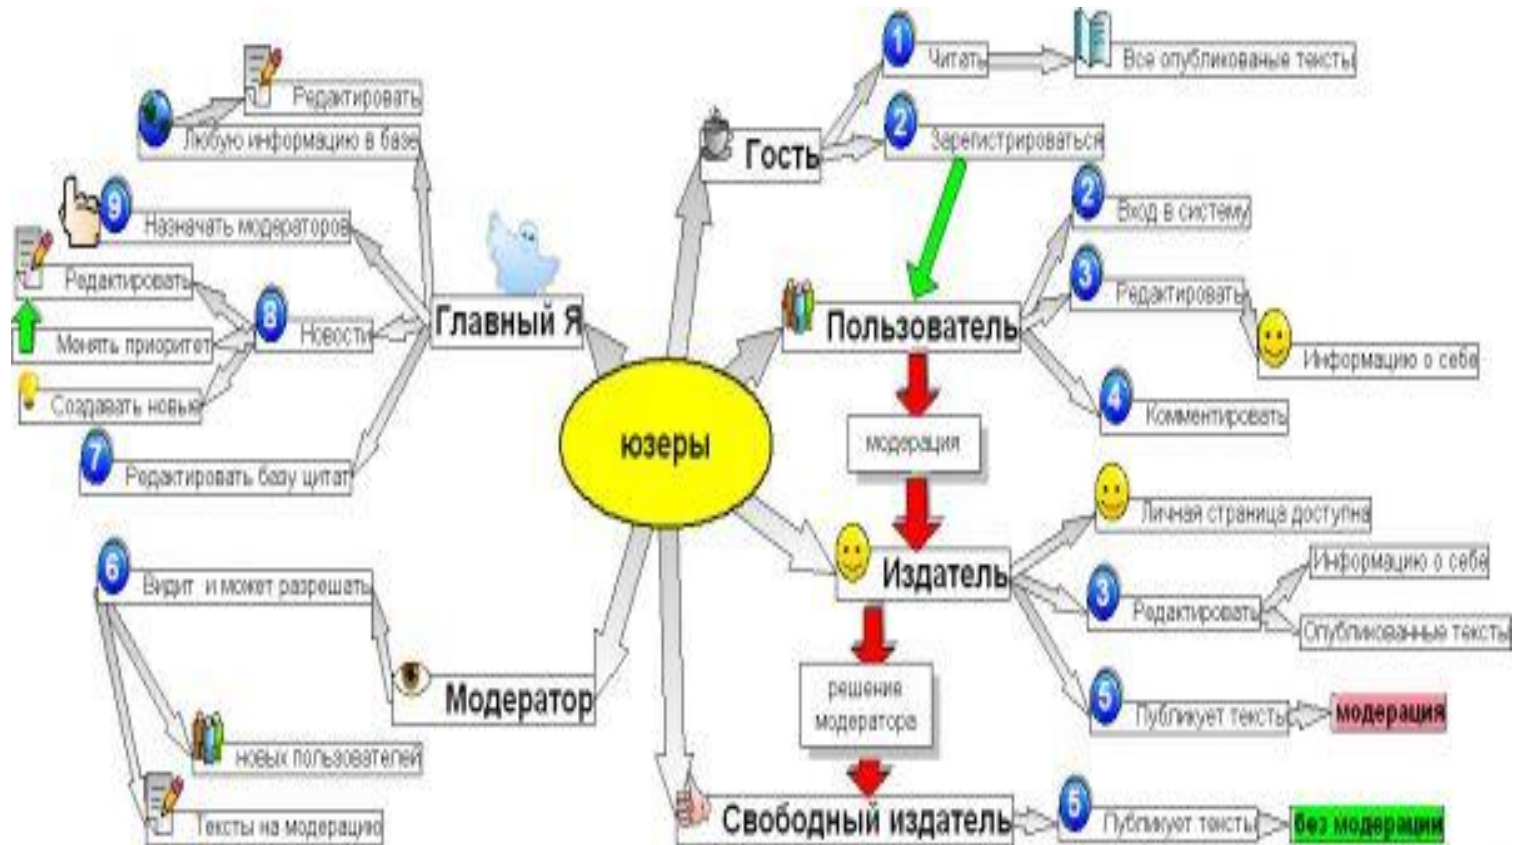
юзеры

Гость
1 Читать
Все опубликованые тексты
2 Зарегистрироваться

Пользователь
2 Вход в систему
3 Редактировать
Информацию о себе
4 Комментировать

модерация

Издатель
Личная страница доступна
3 Редактировать
Информацию о себе
Опубликованные тексты
5 Публикует тексты
модерация

решение модератора

Свободный издатель
5 Публикует тексты
без модерации

Главный Я
Редактировать
Любую информацию в базе
9 Назначать модераторов
8 Новости
Редактировать
Менять приоритет
Создавать новые
7 Редактировать базу цитат

Модератор
6 Видит и может разрешать
новых пользователей
Тексты на модерацию